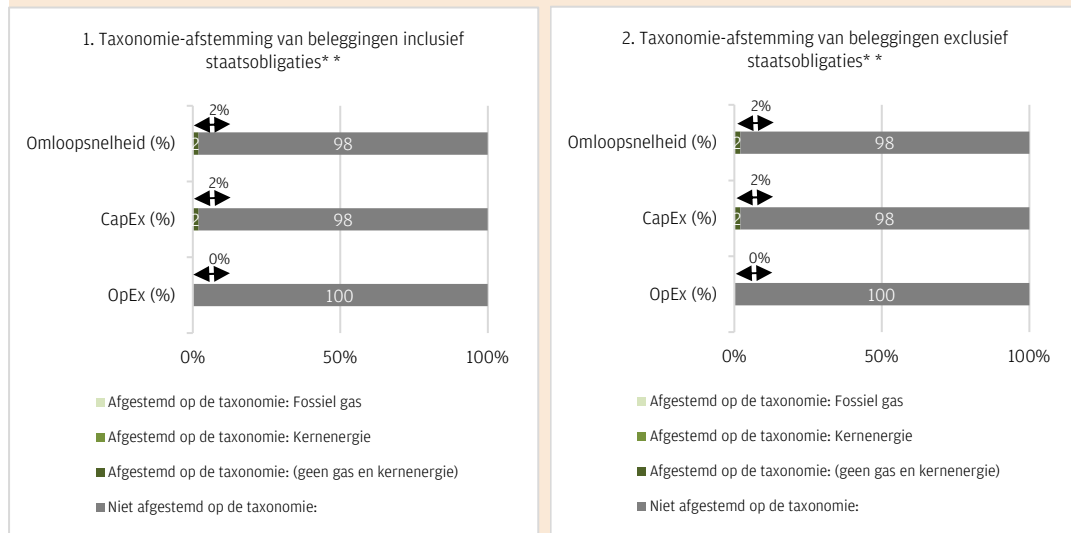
1. Taxonomie-afstemming van beleggingen inclusief staatsobligaties* *

2%

Omloopsnelheid (%) 2 98

2%

CapEx (%) 2 98

0%

OpEx (%) 100

0% 50% 100%

Afgestemd op de taxonomie: Fossiel gas

Afgestemd op de taxonomie: Kernenergie

Afgestemd op de taxonomie: (geen gas en kernenergie)

Niet afgestemd op de taxonomie:

2. Taxonomie-afstemming van beleggingen exclusief staatsobligaties* *

2%

Omloopsnelheid (%) 2 98

2%

CapEx (%) 2 98

0%

OpEx (%) 100

0% 50% 100%

Afgestemd op de taxonomie: Fossiel gas

Afgestemd op de taxonomie: Kernenergie

Afgestemd op de taxonomie: (geen gas en kernenergie)

Niet afgestemd op de taxonomie: